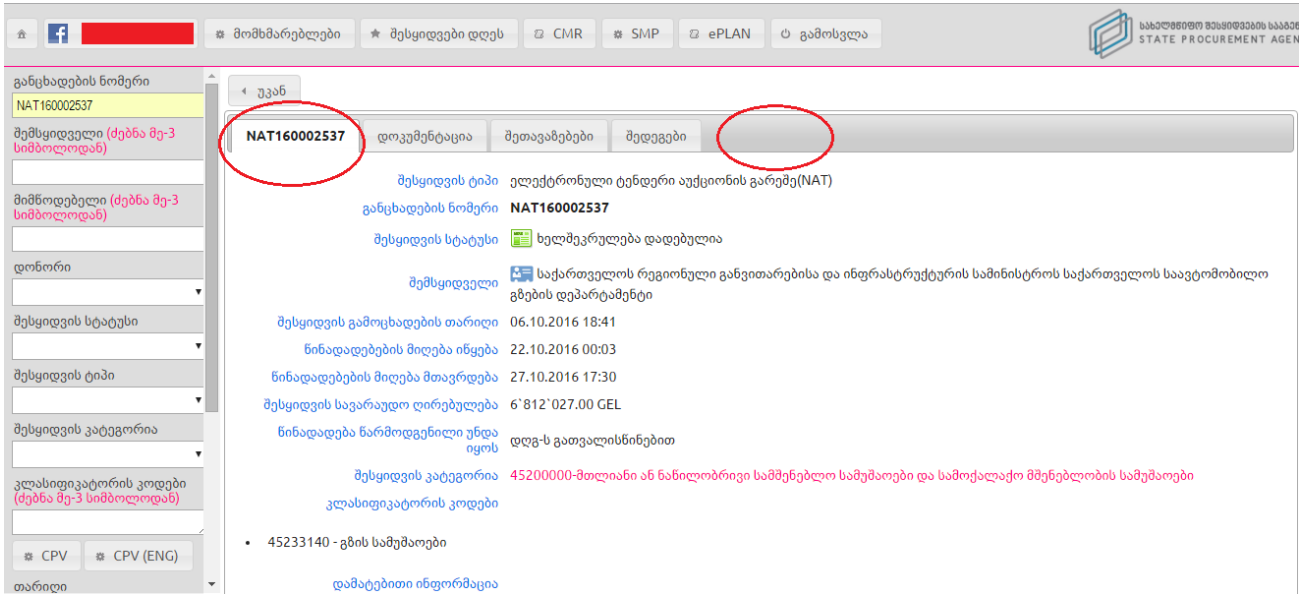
მომხმარებლები | შესყიდვები დღეს | CMR | SMP | ePLAN | გამოსვლა

სახელმწიფო შესყიდვების სააგ
STATE PROCUREMENT AGEN

განცხადების ნომერი
NAT160002537
შემსყიდველი (ძებნა მე-3 სიმბოლოდან)
მიმწოდებელი (ძებნა მე-3 სიმბოლოდან)
დონორი
შესყიდვის სტატუსი
შესყიდვის ტიპი
შესყიდვის კატეგორია
კლასიფიკატორის კოდები (ძებნა მე-3 სიმბოლოდან)
CPV | CPV (ENG)
თარიღი

უკან

NAT160002537 | დოკუმენტაცია | შეთავაზებები | შედეგები

| | |
|---|---|
| შესყიდვის ტიპი | ელექტრონული ტენდერი აუქციონის გარეშე(NAT) |
| განცხადების ნომერი | NAT160002537 |
| შესყიდვის სტატუსი | ხელშეკრულება დადებულია |
| შემსყიდველი | საქართველოს რეგიონული განვითარებისა და ინფრასტრუქტურის სამინისტროს საქართველოს საავტომობილო გზების დეპარტამენტი |
| შესყიდვის გამოცხადების თარიღი | 06.10.2016 18:41 |
| წინადადებების მიღება იწყება | 22.10.2016 00:03 |
| წინადადებების მიღება მთავრდება | 27.10.2016 17:30 |
| შესყიდვის სავარაუდო ღირებულება | 6`812`027.00 GEL |
| წინადადება წარმოდგენილი უნდა იყოს | დღგ-ს გათვალისწინებით |
| შესყიდვის კატეგორია | 45200000-მთლიანი ან ნაწილობრივი სამშენებლო სამუშაოები და სამოქალაქო მშენებლობის სამუშაოები |
| კლასიფიკატორის კოდები | |

• 45233140 - გზის სამუშაოები

დამატებითი ინფორმაცია